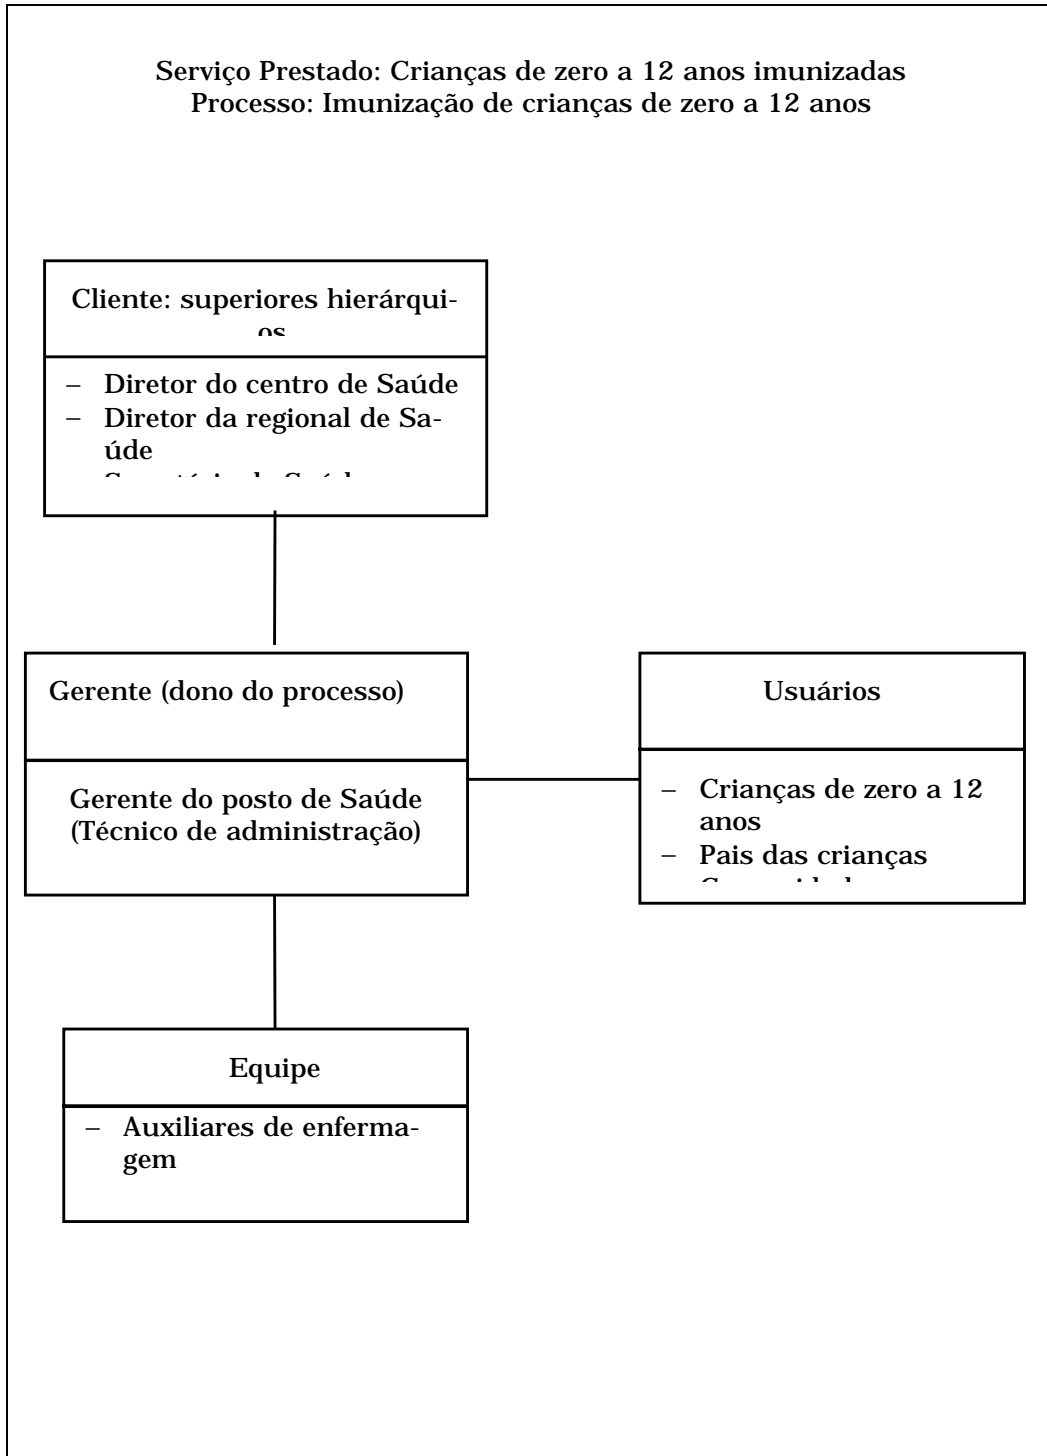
Serviço Prestado: Crianças de zero a 12 anos imunizadas
Processo: Imunização de crianças de zero a 12 anos

Cliente: superiores hierárquios

– Diretor do centro de Saúde
– Diretor da regional de Saúde
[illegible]

Gerente (dono do processo)

Gerente do posto de Saúde (Técnico de administração)

Usuários

– Crianças de zero a 12 anos
– Pais das crianças
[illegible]

Equipe

– Auxiliares de enfermagem